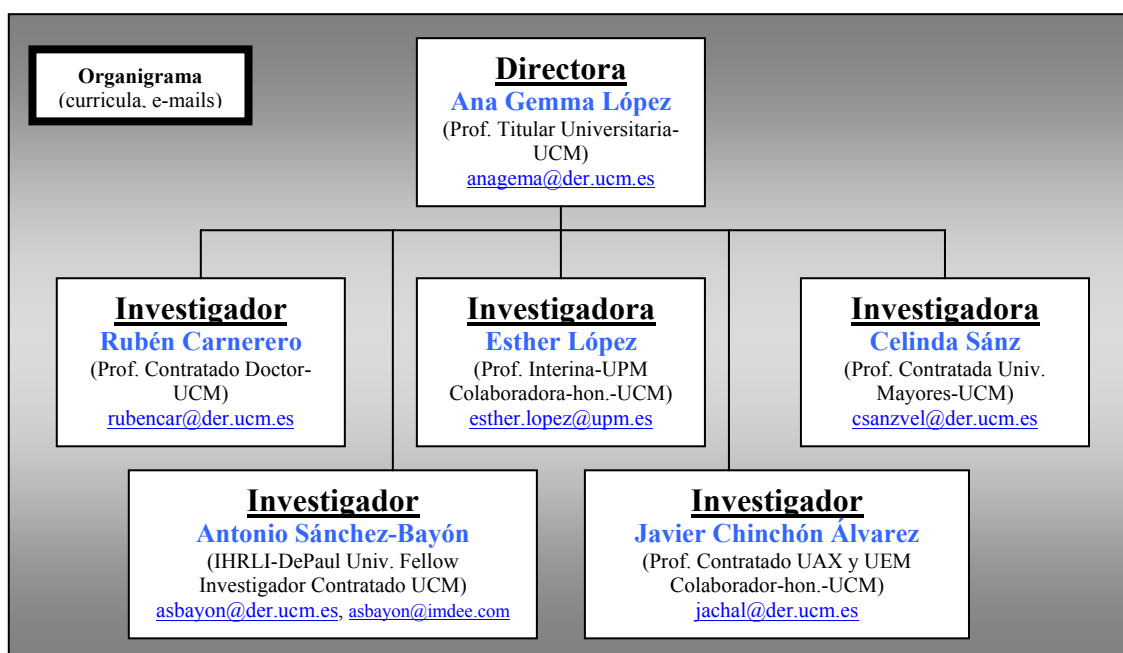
Organigrama
(curricula, e-mails)

Directora
Ana Gemma López
(Prof. Titular Universitaria-UCM)
anagema@der.ucm.es

Investigador
Rubén Carnerero
(Prof. Contratado Doctor-UCM)
rubencar@der.ucm.es

Investigadora
Esther López
(Prof. Interina-UPM Colaboradora-hon.-UCM)
esther.lopez@upm.es

Investigadora
Celinda Sánz
(Prof. Contratada Univ. Mayores-UCM)
csanzvel@der.ucm.es

Investigador
Antonio Sánchez-Bayón
(IHRLI-DePaul Univ. Fellow Investigador Contratado UCM)
asbayon@der.ucm.es, asbayon@imdee.com

Investigador
Javier Chinchón Álvarez
(Prof. Contratado UAX y UEM Colaborador-hon.-UCM)
jachal@der.ucm.es